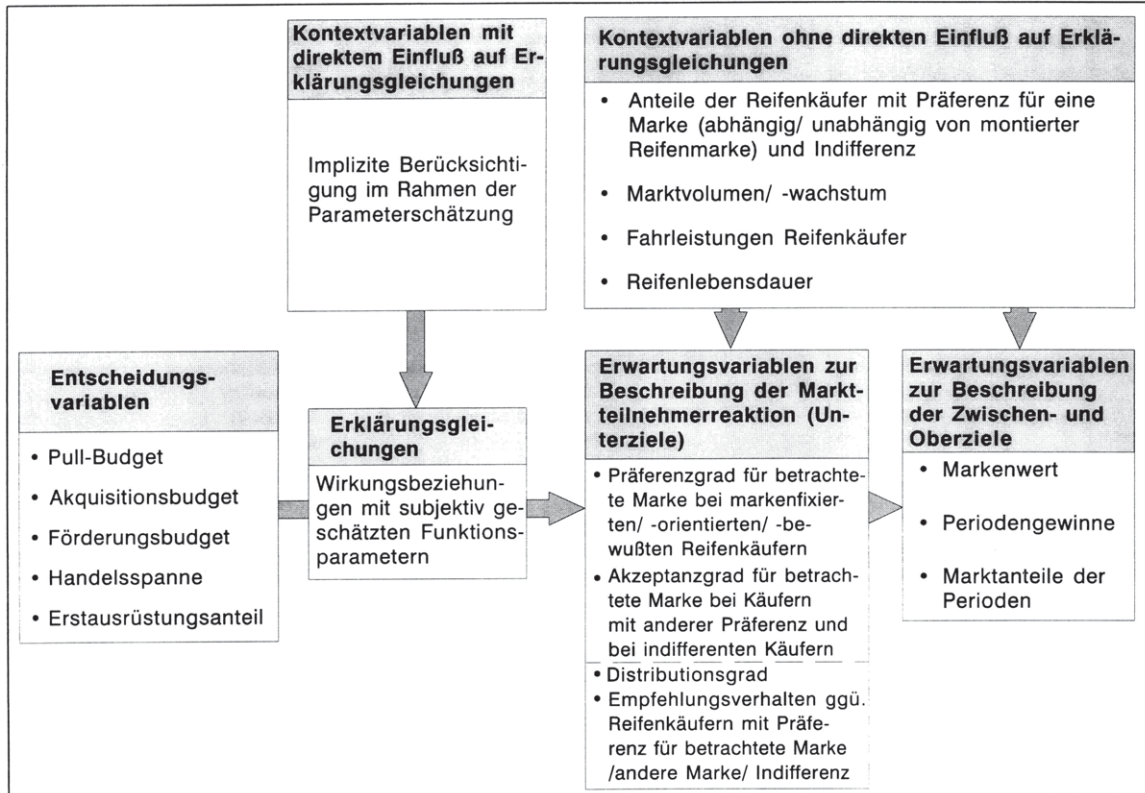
Kontextvariablen mit direktem Einfluß auf Erklärungsgleichungen

Implizite Berücksichtigung im Rahmen der Parameterschätzung

Kontextvariablen ohne direkten Einfluß auf Erklärungsgleichungen

• Anteile der Reifenkäufer mit Präferenz für eine Marke (abhängig/ unabhängig von montierter Reifenmarke) und Indifferenz

• Marktvolumen/ -wachstum

• Fahrleistungen Reifenkäufer

• Reifenlebensdauer

Entscheidungsvariablen

• Pull-Budget

• Akquisitionsbudget

• Förderungsbudget

• Handelsspanne

• Erstausrüstungsanteil

Erklärungsgleichungen

Wirkungsbeziehungen mit subjektiv geschätzten Funktionsparametern

Erwartungsvariablen zur Beschreibung der Marktteilnehmerreaktion (Unterziele)

• Präferenzgrad für betrachtete Marke bei markenfixierten/ -orientierten/ -bewußten Reifenkäufern

• Akzeptanzgrad für betrachtete Marke bei Käufern mit anderer Präferenz und bei indifferenten Käufern

• Distributionsgrad

• Empfehlungsverhalten ggü. Reifenkäufern mit Präferenz für betrachtete Marke /andere Marke/ Indifferenz

Erwartungsvariablen zur Beschreibung der Zwischen- und Oberziele

• Markenwert

• Periodengewinne

• Marktanteile der Perioden